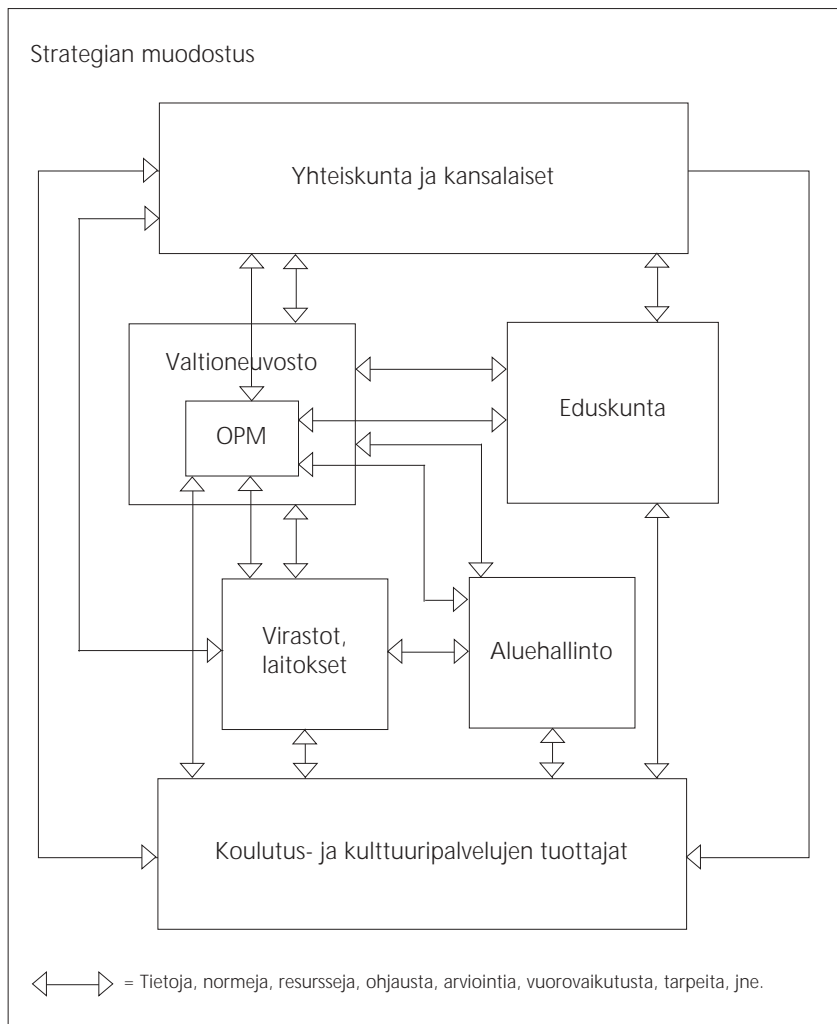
Strategian muodostus

Yhteiskunta ja kansalaiset

Valtioneuvosto

OPM

Eduskunta

Virastot, laitokset

Aluehallinto

Koulutus- ja kulttuuripalvelujen tuottajat

= Tietoja, normeja, resursseja, ohjausta, arviointia, vuorovaikutusta, tarpeita, jne.